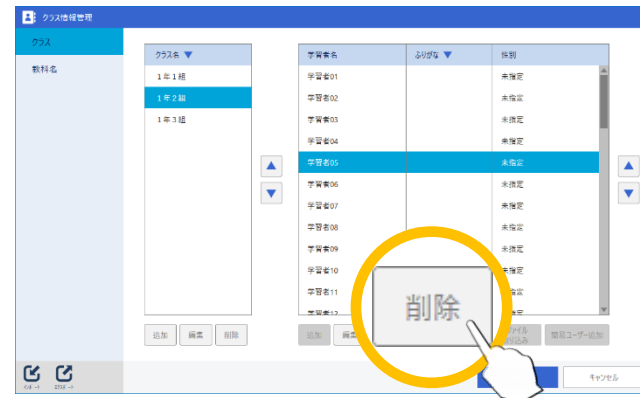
クラス情報管理

クラス
教科名

クラス名 ▼
1年1組
1年2組
1年3組

追加 編集 削除

| 学習者名 | ふりがな ▼ | 性別 |
|---|---|---|
| 学習者01 | | 未指定 |
| 学習者02 | | 未指定 |
| 学習者03 | | 未指定 |
| 学習者04 | | 未指定 |
| 学習者05 | | 未指定 |
| 学習者06 | | 未指定 |
| 学習者07 | | 未指定 |
| 学習者08 | | 未指定 |
| 学習者09 | | 未指定 |
| 学習者10 | | 未指定 |
| 学習者11 | | 指定 |
| 学習者12 | | |

追加 編集 削除 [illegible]ァイル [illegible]込み 簡易ユーザー追加

キャンセル